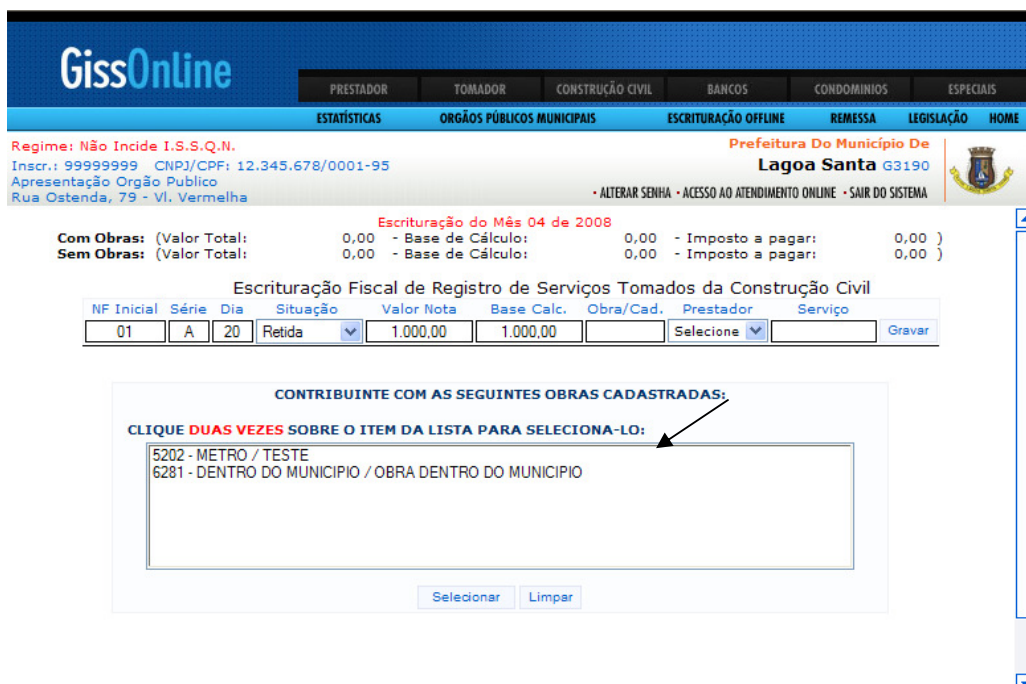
GissOnline

PRESTADOR TOMADOR CONSTRUÇÃO CIVIL BANCOS CONDOMINIOS ESPECIAIS

ESTATÍSTICAS ORGÃOS PÚBLICOS MUNICIPAIS ESCRITURAÇÃO OFFLINE REMESSA LEGISLAÇÃO HOME

Regime: Não Incide I.S.S.Q.N.
Inscr.: 99999999 CNPJ/CPF: 12.345.678/0001-95
Apresentação Orgão Publico
Rua Ostenda, 79 - Vl. Vermelha

Prefeitura Do Município De
Lagoa Santa G3190

• ALTERAR SENHA • ACESSO AO ATENDIMENTO ONLINE • SAIR DO SISTEMA

Escrituração do Mês 04 de 2008
Com Obras: (Valor Total: 0,00 - Base de Cálculo: 0,00 - Imposto a pagar: 0,00 )
Sem Obras: (Valor Total: 0,00 - Base de Cálculo: 0,00 - Imposto a pagar: 0,00 )

Escrituração Fiscal de Registro de Serviços Tomados da Construção Civil

| NF Inicial | Série | Dia | Situação | Valor Nota | Base Calc. | Obra/Cad. | Prestador | Serviço | |
|---|---|---|---|---|---|---|---|---|---|
| 01 | A | 20 | Retida | 1.000,00 | 1.000,00 | | Selecione | | Gravar |

CONTRIBUINTE COM AS SEGUINTES OBRAS CADASTRADAS:

CLIQUE DUAS VEZES SOBRE O ITEM DA LISTA PARA SELECIONA-LO:

5202 - METRO / TESTE
6281 - DENTRO DO MUNICIPIO / OBRA DENTRO DO MUNICIPIO

Selecionar Limpar